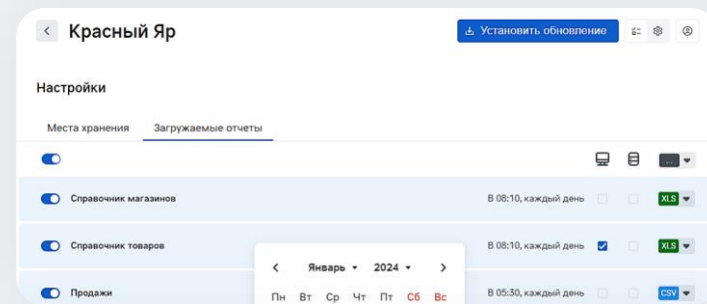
Красный Яр

Установить обновление

Настройки

Места хранения

Загружаемые отчеты

...

Справочник магазинов

В 08:10, каждый день

XLS

Справочник товаров

В 08:10, каждый день

XLS

Продажи

Январь

2024

Пн Вт Ср Чт Пт Сб Вс

В 05:30, каждый день

CSV